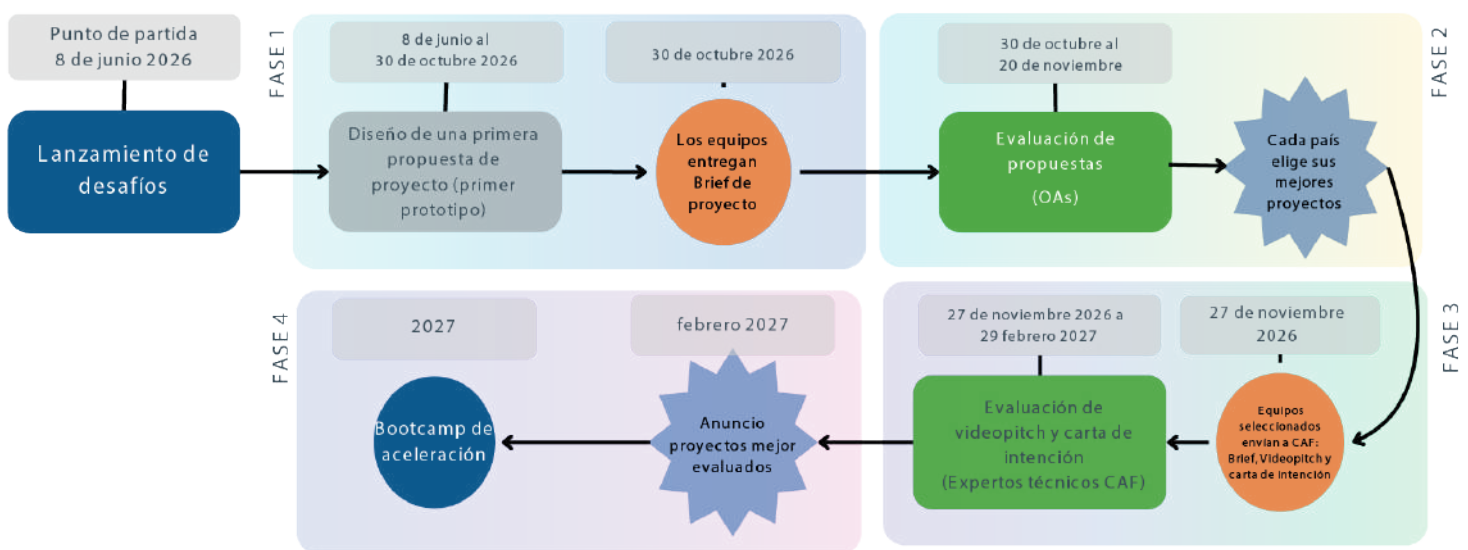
Punto de partida
8 de junio 2026

Lanzamiento de desafíos

FASE 1

8 de junio al
30 de octubre 2026

Diseño de una primera propuesta de proyecto (primer prototipo)

30 de octubre 2026

Los equipos entregan Brief de proyecto

30 de octubre al
20 de noviembre

Evaluación de propuestas
(OAs)

Cada país elige sus mejores proyectos

FASE 2

FASE 3

27 de noviembre 2026

Equipos seleccionados envían a CAF: Brief, Videopitch y carta de intención

27 de noviembre 2026 a
29 febrero 2027

Evaluación de videopitch y carta de intención
(Expertos técnicos CAF)

FASE 4

2027

febrero 2027

Anuncio proyectos mejor evaluados

Bootcamp de aceleración